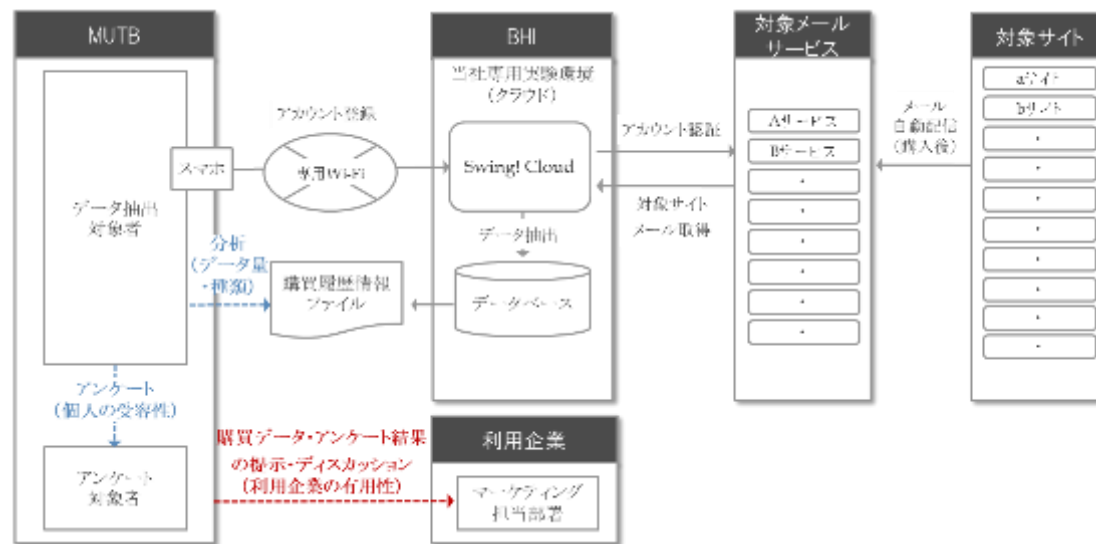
MUTB

データ抽出
対象者

スマホ

アカウント登録

専用Wi-Fi

BHI

当社専用実験環境
（クラウド）

Swing! Cloud

データ抽出

データベース

購買履歴情報
ファイル

分析
（データ量・種類）

アンケート
（個人の受容性）

アンケート
対象者

購買データ・アンケート結果
の提示・ディスカッション
（利用企業の有用性）

利用企業

マーケティング
担当部署

アカウント認証

対象サイト
メール取得

対象メール
サービス

Aサービス
Bサービス
・
・
・
・
・
・

メール
自動配信
（購入後）

対象サイト

aサイト
bサイト
・
・
・
・
・
・
・
・